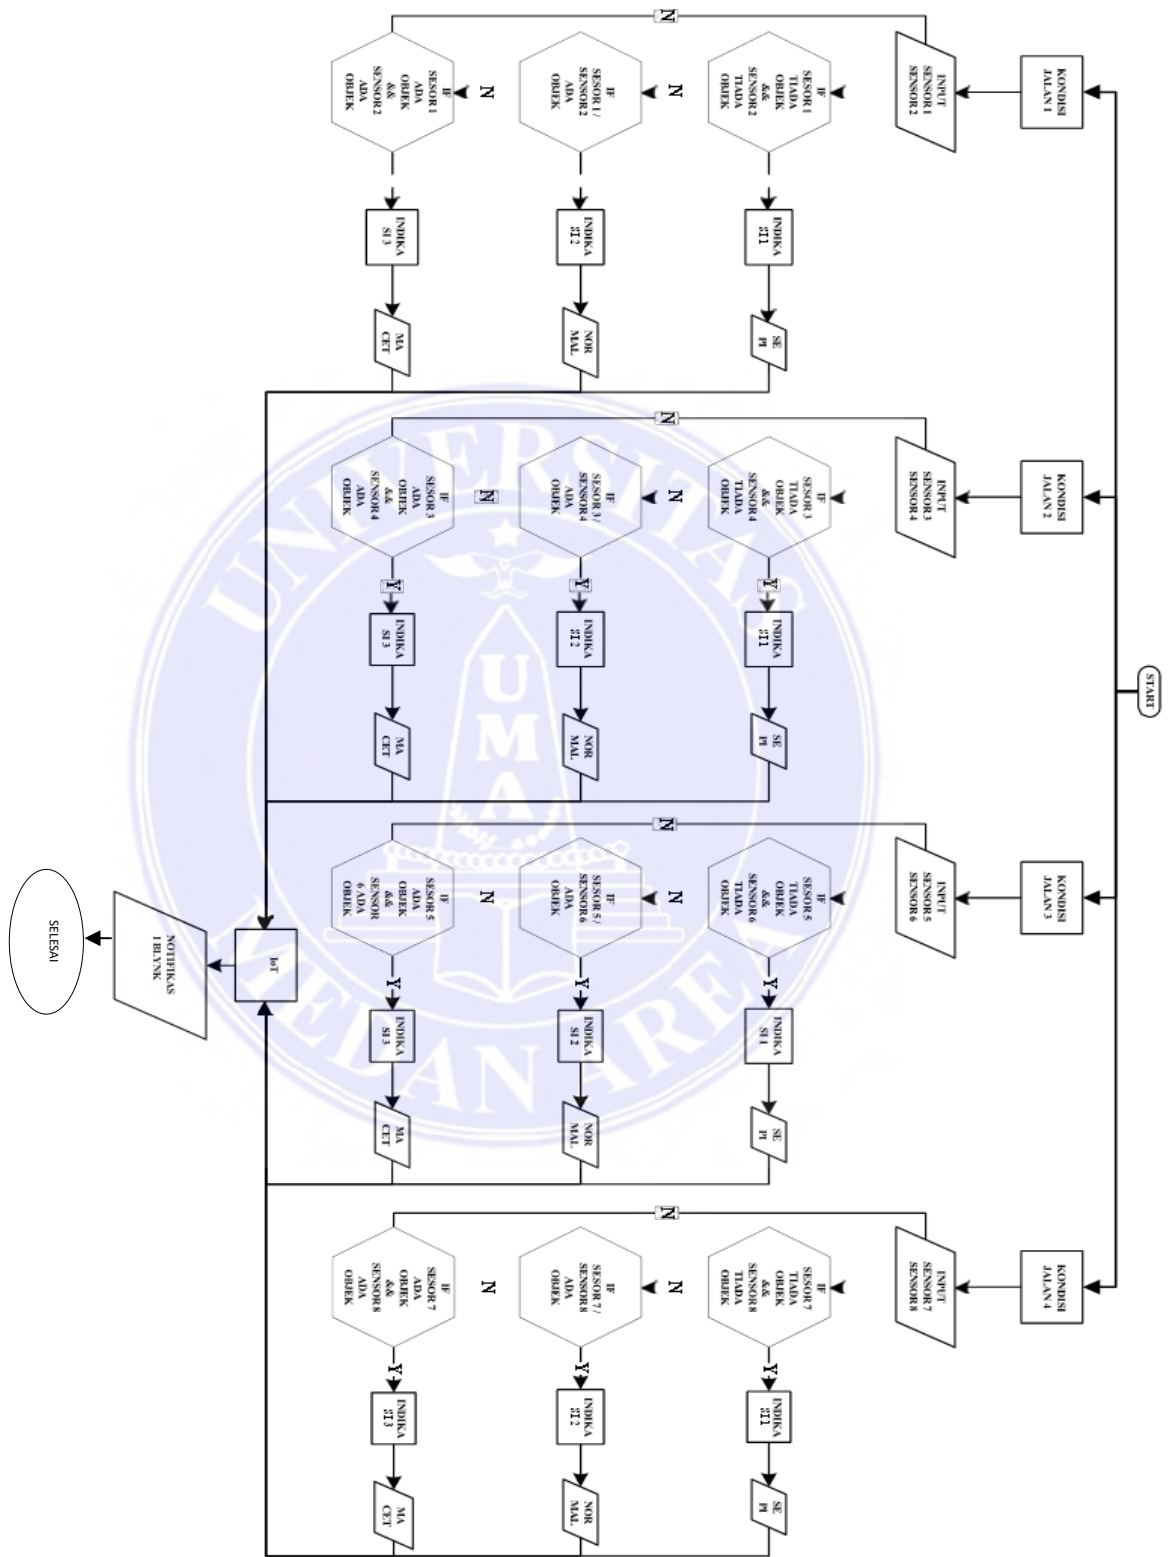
START

KONDISI JALAN 1

INPUT SENSOR 1 SENSOR 2

IF SESOR 1 TIADA OBJEK && SENSOR 2 TIADA OBJEK

INDIKA SI 1

SE PI

N

IF SESOR 1 / SENSOR 2 ADA OBJEK

INDIKA SI 2

NOR MAL

N

IF SESOR 1 ADA OBJEK && SENSOR 2 ADA OBJEK

INDIKA SI 3

MA CET

N

KONDISI JALAN 2

INPUT SENSOR 3 SENSOR 4

IF SESOR 3 TIADA OBJEK && SENSOR 4 TIADA OBJEK

Y

INDIKA SI 1

SE PI

N

IF SESOR 3 / SENSOR 4 ADA OBJEK

Y

INDIKA SI 2

NOR MAL

N

IF SESOR 3 ADA OBJEK && SENSOR 4 ADA OBJEK

Y

INDIKA SI 3

MA CET

N

KONDISI JALAN 3

INPUT SENSOR 5 SENSOR 6

IF SESOR 5 TIADA OBJEK && SENSOR 6 TIADA OBJEK

Y

INDIKA SI 1

SE PI

N

IF SESOR 5 / SENSOR 6 ADA OBJEK

Y

INDIKA SI 2

NOR MAL

N

IF SESOR 5 ADA OBJEK && SENSOR 6 ADA OBJEK

Y

INDIKA SI 3

MA CET

N

KONDISI JALAN 4

INPUT SENSOR 7 SENSOR 8

IF SESOR 7 TIADA OBJEK && SENSOR 8 TIADA OBJEK

Y

INDIKA SI 1

SE PI

N

IF SESOR 7 / SENSOR 8 ADA OBJEK

Y

INDIKA SI 2

NOR MAL

N

IF SESOR 7 ADA OBJEK && SENSOR 8 ADA OBJEK

Y

INDIKA SI 3

MA CET

N

IoT

NOTIFIKAS I BLYNK

SELESAI

UNIVERSITAS MEDAN AREA
UMA